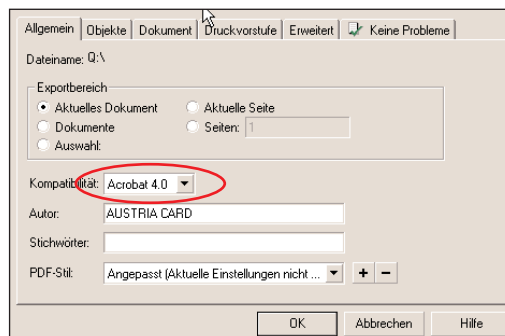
Allgemein | Objekte | Dokument | Druckvorstufe | Erweitert | Keine Probleme

Dateiname: Q:\

Exportbereich
Aktuelles Dokument
Aktuelle Seite
Dokumente
Seiten: 1
Auswahl:

Kompatibilität: Acrobat 4.0

Autor: AUSTRIA CARD

Stichwörter:

PDF-Stil: Angepasst (Aktuelle Einstellungen nicht ... + −

OK
Abbrechen
Hilfe